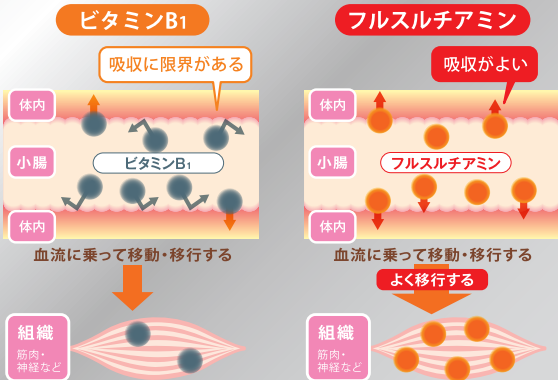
ビタミンB1

吸収に限界がある

体内

小腸

ビタミンB1

体内

血流に乗って移動・移行する

組織
筋肉・
神経など

フルスルチアミン

吸収がよい

体内

小腸

フルスルチアミン

体内

血流に乗って移動・移行する

よく移行する

組織
筋肉・
神経など